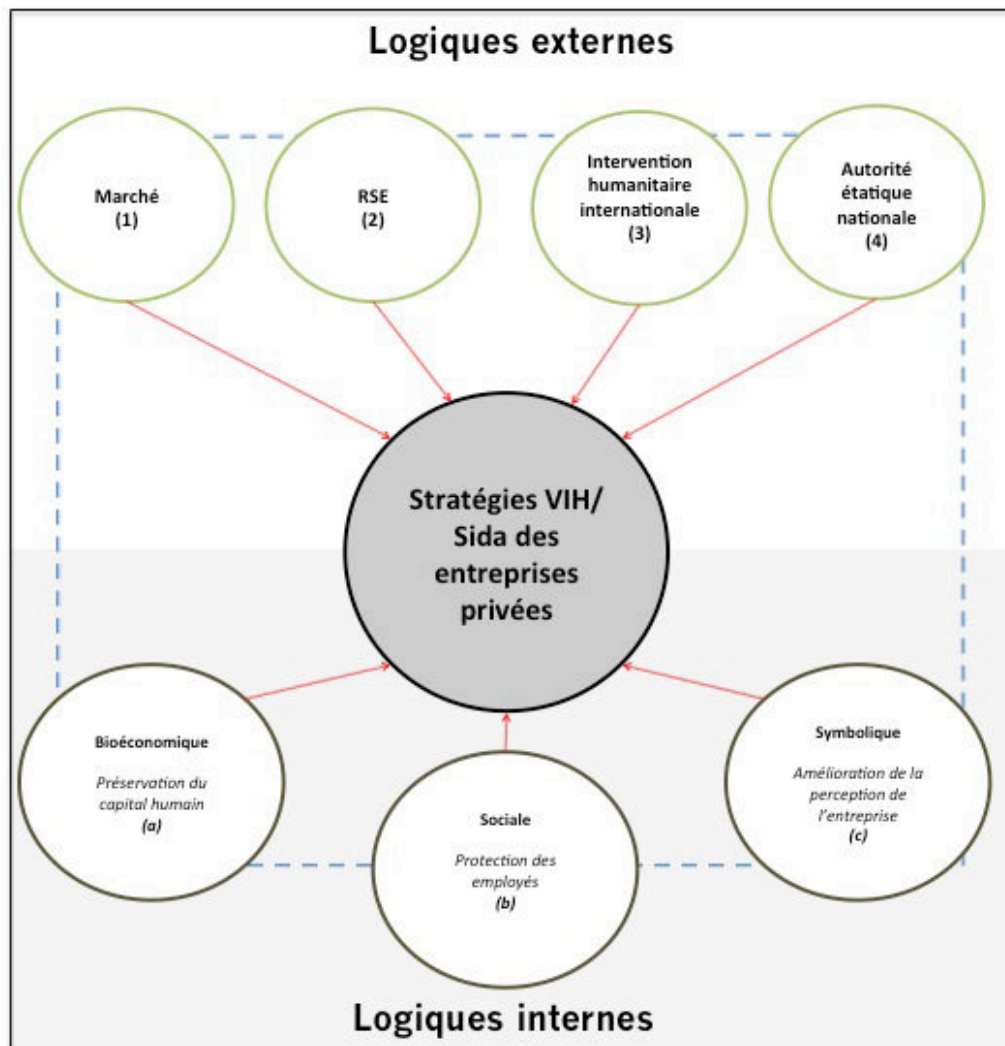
Logiques externes

Marché
(1)

RSE
(2)

Intervention humanitaire internationale
(3)

Autorité étatique nationale
(4)

Stratégies VIH/ Sida des entreprises privées

Bioéconomique

Préservation du capital humain
(a)

Sociale

Protection des employés
(b)

Symbolique

Amélioration de la perception de l'entreprise
(c)

Logiques internes